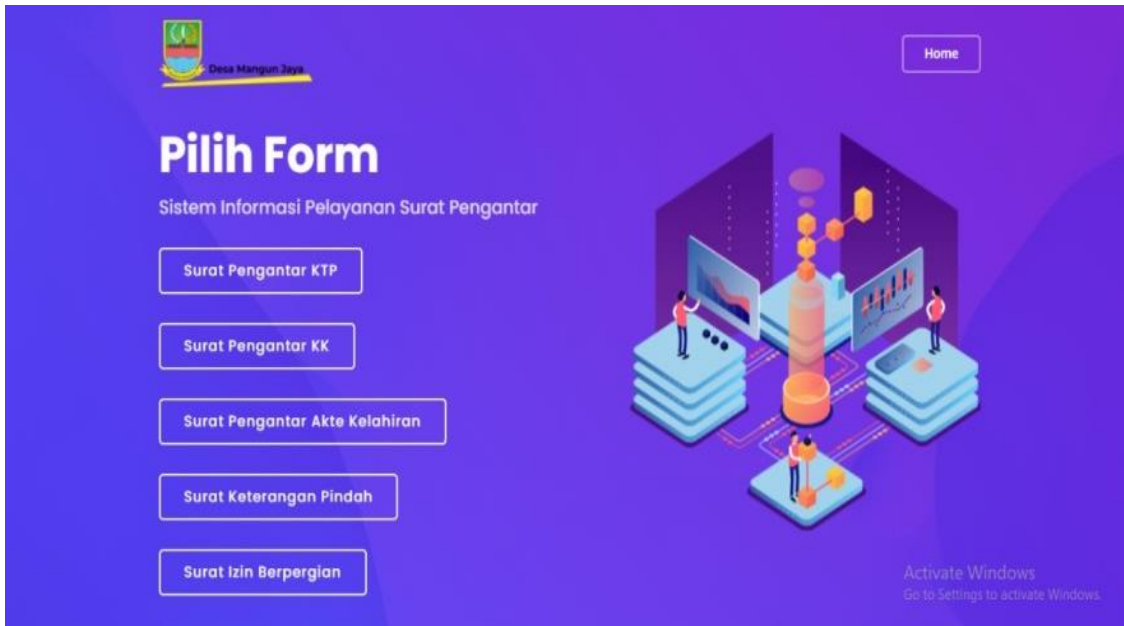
Desa Mangun Jaya

Home

Pilih Form

Sistem Informasi Pelayanan Surat Pengantar

Surat Pengantar KTP

Surat Pengantar KK

Surat Pengantar Akte Kelahiran

Surat Keterangan Pindah

Surat Izin Berpergian

Activate Windows
Go to Settings to activate Windows.